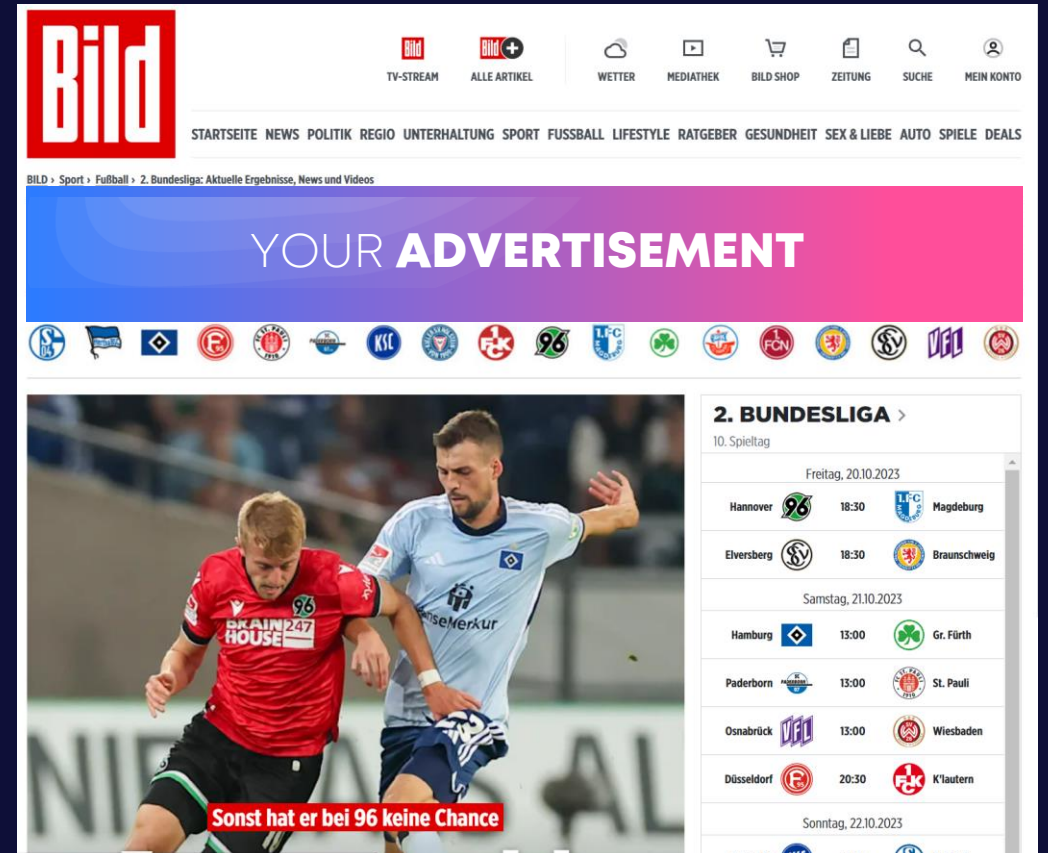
Bild

TV-STREAM ALLE ARTIKEL WETTER MEDIATHEK BILD SHOP ZEITUNG SUCHE MEIN KONTO

STARTSEITE NEWS POLITIK REGIO UNTERHALTUNG SPORT FUSSBALL LIFESTYLE RATGEBER GESUNDHEIT SEX & LIEBE AUTO SPIELE DEALS

BILD › Sport › Fußball › 2. Bundesliga: Aktuelle Ergebnisse, News und Videos

YOUR ADVERTISEMENT

BRAIN HOUSE 247

Sonst hat er bei 96 keine Chance

2. BUNDESLIGA ›
10. Spieltag

Freitag, 20.10.2023

| | | |
|---|---|---|
| Hannover | 18:30 | Magdeburg |
| Elversberg | 18:30 | Braunschweig |

Samstag, 21.10.2023

| | | |
|---|---|---|
| Hamburg | 13:00 | Gr. Fürth |
| Paderborn | 13:00 | St. Pauli |
| Osnabrück | 13:00 | Wiesbaden |
| Düsseldorf | 20:30 | K'lautern |

Sonntag, 22.10.2023